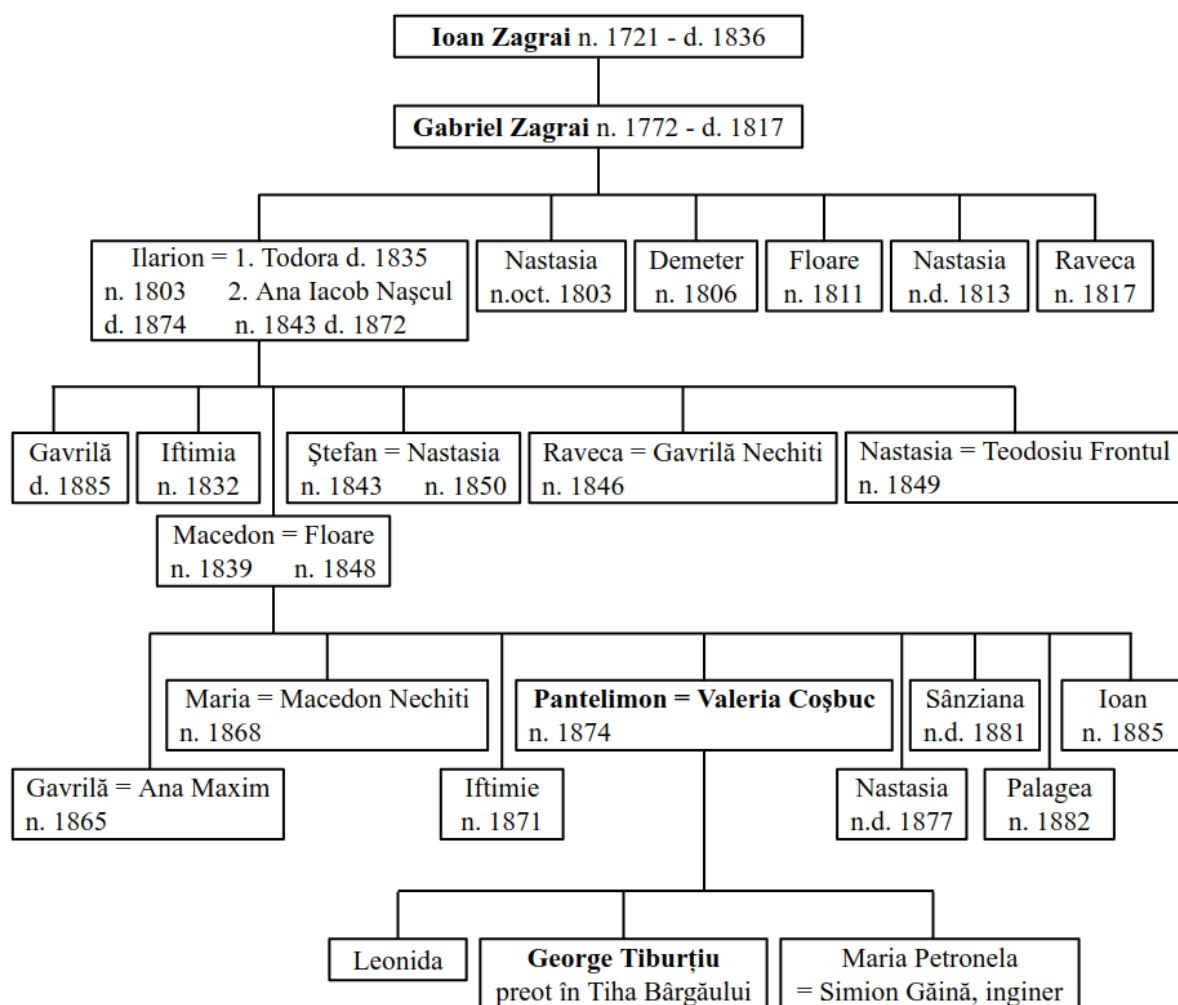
**Ioan Zagrai** n. 1721 - d. 1836

**Gabriel Zagrai** n. 1772 - d. 1817

Ilarion = 1. Todora d. 1835
n. 1803 2. Ana Iacob Naşcul
d. 1874 n. 1843 d. 1872

Nastasia
n.oct. 1803

Demeter
n. 1806

Floare
n. 1811

Nastasia
n.d. 1813

Raveca
n. 1817

Gavrilă
d. 1885

Iftimia
n. 1832

Ştefan = Nastasia
n. 1843 n. 1850

Raveca = Gavrilă Nechiti
n. 1846

Nastasia = Teodosiu Frontul
n. 1849

Macedon = Floare
n. 1839 n. 1848

Maria = Macedon Nechiti
n. 1868

**Pantelimon = Valeria Coşbuc**
n. 1874

Sânziana
n.d. 1881

Ioan
n. 1885

Gavrilă = Ana Maxim
n. 1865

Iftimie
n. 1871

Nastasia
n.d. 1877

Palagea
n. 1882

Leonida

**George Tiburțiu**
preot în Tiha Bârgăului

Maria Petronela
= Simion Găină, inginer